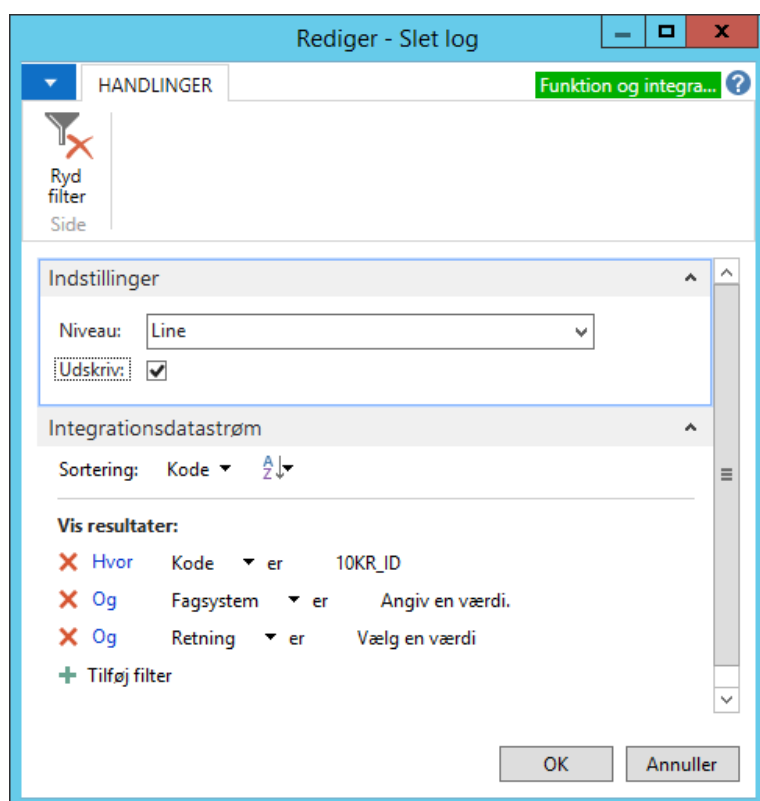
Rediger - Slet log

HANDLINGER

Funktion og integra...

Ryd filter

Side

Indstillinger

Niveau: Line

Udskriv: ✔

Integrationsdatastrøm

Sortering: Kode

Vis resultater:

Hvor Kode er 10KR_ID

Og Fagsystem er Angiv en værdi.

Og Retning er Vælg en værdi

Tilføj filter

OK Annuller